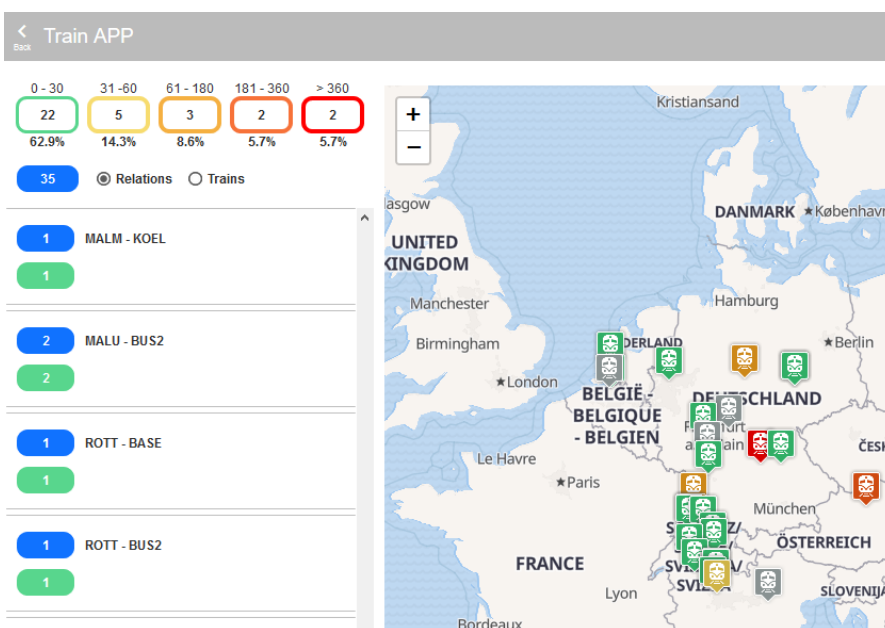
Back
Train APP

| 0 - 30 | 31 -60 | 61 - 180 | 181 - 360 | > 360 |
|---|---|---|---|---|
| 22 | 5 | 3 | 2 | 2 |
| 62.9% | 14.3% | 8.6% | 5.7% | 5.7% |

35 Relations Trains

1 MALM - KOEL
1

2 MALU - BUS2
2

1 ROTT - BASE
1

1 ROTT - BUS2
1

+
−
Kristiansand
lasgow
DANMARK København
UNITED KINGDOM
Manchester
Hamburg
Birmingham
DERLAND
Berlin
London
BELGIË - BELGIQUE - BELGIEN
DEUTSCHLAND
Frankfurt am Main
ČESK
Le Havre
Paris
München
ÖSTERREICH
FRANCE
SVIZZERA
Lyon
SLOVENIJA
Bordeaux